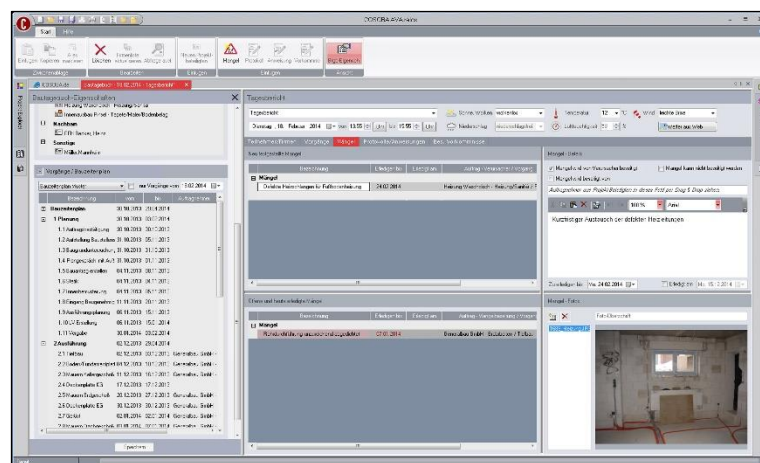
COSOBA AVA.relax

Start Hilfe

Einfügen Kopieren Alles markieren Löschen Schreibschutz entfernen Auftrag erteilt Neuen Projekt beitreten Mängel Protokoll Anweisung Vereinbart Begehungsbericht

Zwischenablage Bearbeiten Einfügen Einfügen Ansicht

Bautagebuch - 18.02.2014 - Tagesbericht

Bautagebuch-Eigenschaften

Innenausbau Fried - Tapete/Maler/Bodenbelag

Nachtrag

Sonstige

Vorgänge / Bauzeitenplan

Bauzeitenplan Vorlage

| Bezeichnung | von | bis |
|---|---|---|
| Bauzeitenplan | 30.10.2013 | 30.12.2014 |
| 1 Planung | 30.10.2013 | 30.12.2013 |
| 1.1 Auftragserteilung | 30.10.2013 | 30.10.2013 |
| 1.2 Ausstellung Baustellen | 31.10.2013 | 05.11.2013 |
| 1.3 Baugenehmigung | 31.10.2013 | 31.12.2013 |
| 1.4 Prüfgesuch mit Aufl. | 31.10.2013 | 31.12.2013 |
| 1.5 Bauantrag einreichen | 04.11.2013 | 08.11.2013 |
| 1.6 Statik | 04.11.2013 | 04.11.2013 |
| 1.7 Bauvorbereitung | 04.11.2013 | 15.11.2013 |
| 1.8 Eingabe Bauunterlagen | 11.11.2013 | 30.11.2013 |
| 1.9 Ausführungsplanung | 06.11.2013 | 15.11.2013 |
| 1.10 LV Erstellung | 06.11.2013 | 15.12.2014 |
| 1.11 Vergabe | 30.06.2014 | 30.12.2014 |
| 2 Ausführung | 02.12.2013 | 29.04.2014 |

Tagesbericht

Tagesbericht

Sonntag 16. Februar 2014 von 13:55 Uhr bis 15:55 Uhr

Teilnehmer/Firmen Vorgänge Mängel Protokoll/Anweisungen Bes. Vorkommnisse

Neu festgestellte Mängel

| Bezeichnung | Erledigt bis | Erledigt am | Auftrag - Verantwortung - Vorgang |
|---|---|---|---|
| Mängel | | | |
| Defekte Heizleitungen für Fußbodenheizung | 28.02.2014 | | Heizung Warmwasser - Heizung/Sanitär |

Offene und bereits erledigte Mängel

| Bezeichnung | Erledigt bis | Erledigt am | Auftrag - Verantwortung - Vorgang |
|---|---|---|---|
| Mängel | | | |
| | 07.01.2014 | | |

Mängel - Daten

Mangel ist vom Verursacher beseitigt

Mangel kann nicht beseitigt werden

Kurzfristiger Austausch der defekten Heizleitungen

Zu erledigen bis: Mo, 24.02.2014

Erledigt am

Mängel - Fotos